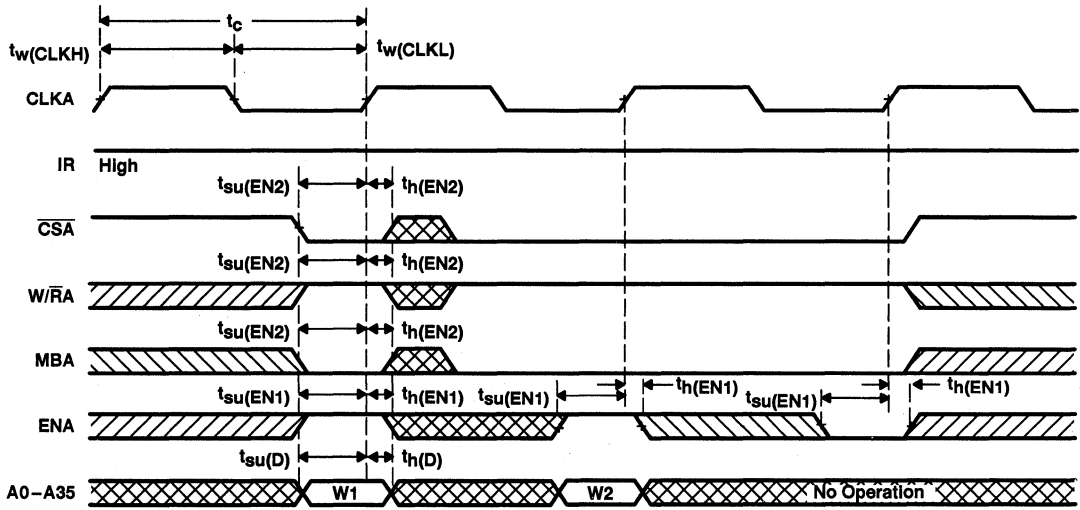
$t_c$
$t_{w(CLKH)}$
$t_{w(CLKL)}$
CLKA
IR High
$t_{su(EN2)}$
$t_{h(EN2)}$
$\overline{CSA}$
$t_{su(EN2)}$
$t_{h(EN2)}$
$W/\overline{R}A$
$t_{su(EN2)}$
$t_{h(EN2)}$
MBA
$t_{su(EN1)}$
$t_{h(EN1)}$
$t_{su(EN1)}$
$t_{h(EN1)}$
$t_{su(EN1)}$
$t_{h(EN1)}$
ENA
$t_{su(D)}$
$t_{h(D)}$
A0–A35
W1
W2
No Operation